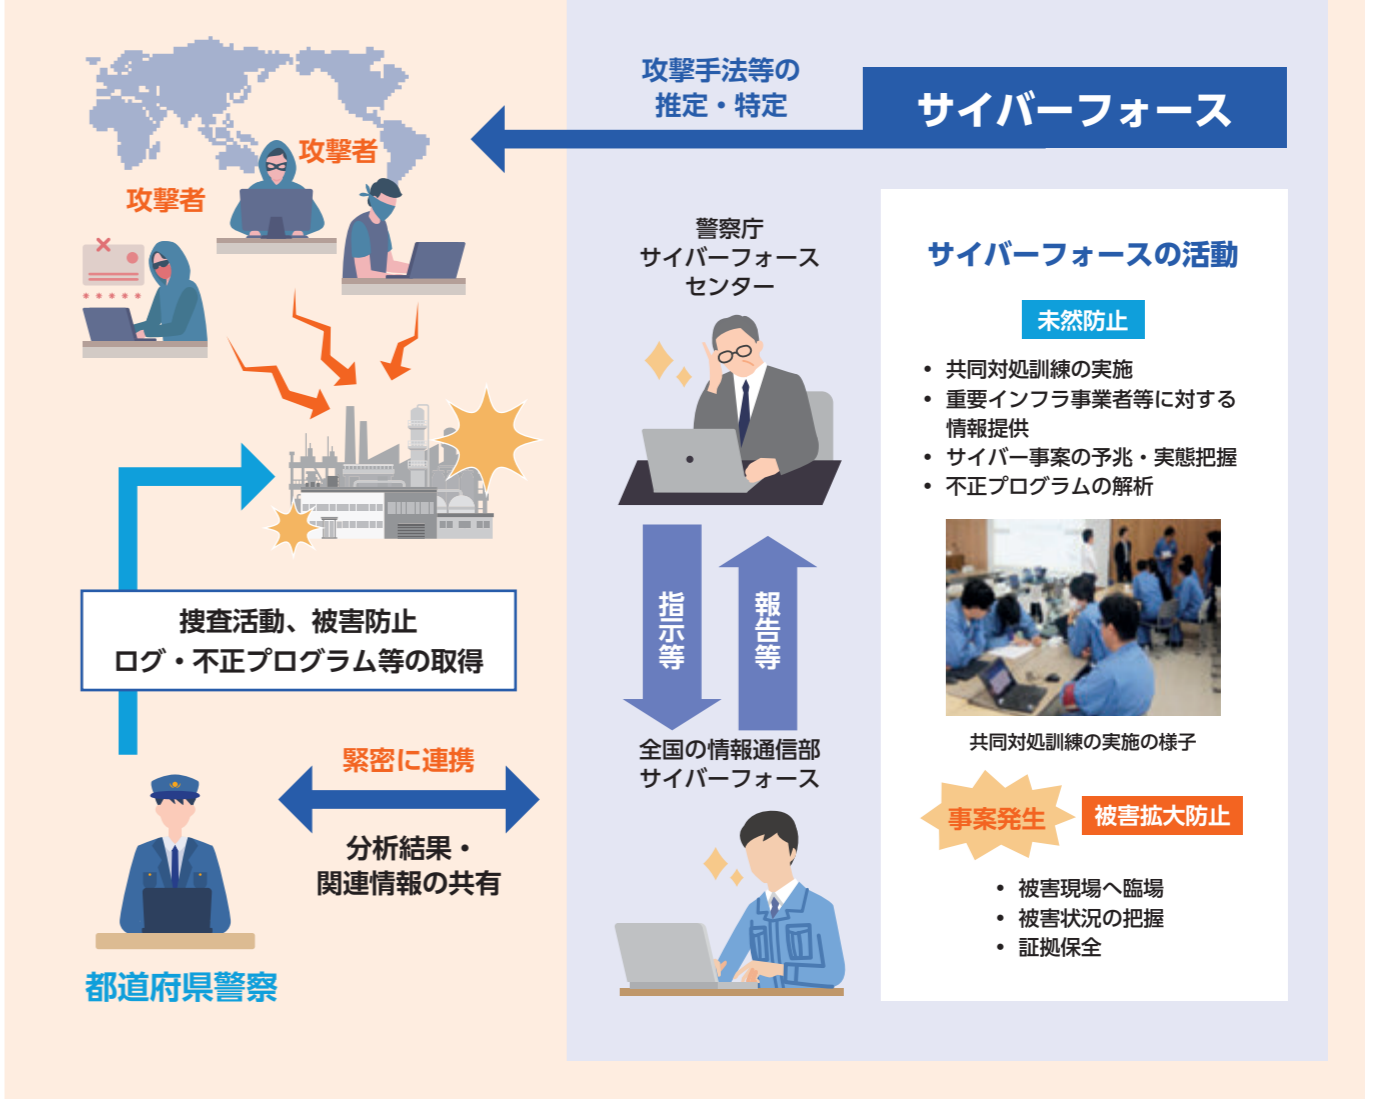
攻撃手法等の
推定・特定

サイバーフォース

攻撃者

攻撃者

警察庁
サイバーフォース
センター

サイバーフォースの活動

未然防止

• 共同対処訓練の実施
• 重要インフラ事業者等に対する情報提供
• サイバー事案の予兆・実態把握
• 不正プログラムの解析

指示等

報告等

共同対処訓練の実施の様子

捜査活動、被害防止
ログ・不正プログラム等の取得

全国の情報通信部
サイバーフォース

緊密に連携

事案発生

被害拡大防止

分析結果・
関連情報の共有

• 被害現場へ臨場
• 被害状況の把握
• 証拠保全

都道府県警察